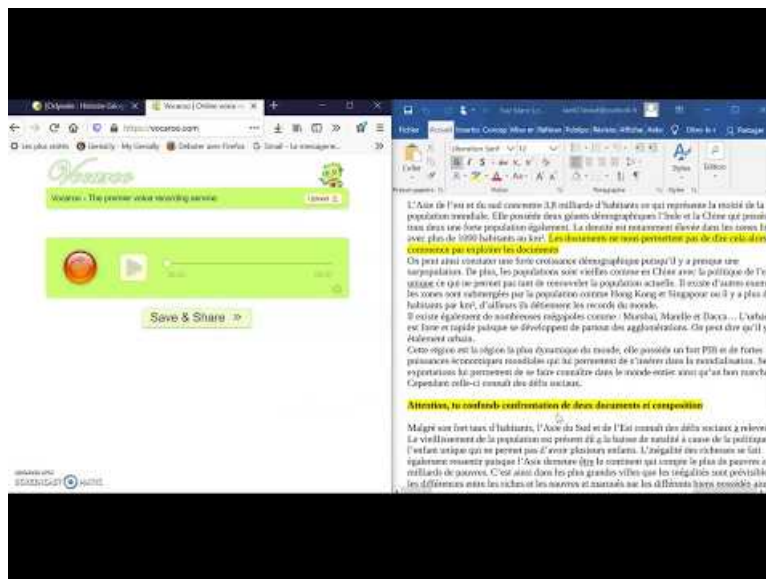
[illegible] | Vocaroo | Online voice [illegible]

https://vocaroo.com

Les plus visités · Genially · My Genially · Débuter avec Firefox · Gmail – La messagerie...

Vocaroo

Vocaroo - The premier voice recording service

Upload

00:00 | 00:00

Save & Share »

RECORDED WITH SCREENCAST-O-MATIC

Fichier | Accueil | Insertion | Conception | Mise en page | Références | Publipostage | Révision | Affichage | Aide | Dites-le-nous | Partager

Coller | Presse-papiers | Police | Paragraphe | Styles | Édition

L'Asie de l'est et du sud concentre 3,8 milliards d'habitants ce qui représente la moitié de la population mondiale. Elle possède deux géants démographiques l'Inde et la Chine qui possèdent tous deux une forte population également. La densité est notamment élevée dans les zones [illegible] avec plus de 1000 habitants au km². Les documents ne nous permettent pas de dire cela direct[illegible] commence par exploiter les documents

On peut ainsi constater une forte croissance démographique puisqu'il y a presque une surpopulation. De plus, les populations sont vieillies comme en Chine avec la politique de l'enfant unique ce qui ne permet pas tant de renouveler la population actuelle. Il existe d'autres exem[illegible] les zones sont submergées par la population comme Hong Kong et Singapour où il y a plus de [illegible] habitants par km², d'ailleurs ils détiennent les records du monde.

Il existe également de nombreuses mégapoles comme : Mumbai, Manille et Dacca… L'urbani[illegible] est forte et rapide puisque se développent de partout des agglomérations. On peut dire qu'il y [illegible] étalement urbain.

Cette région est la région la plus dynamique du monde, elle possède un fort PIB et de fortes puissances économiques mondiales qui lui permettent de s'insérer dans la mondialisation. Ses exportations lui permettent de se faire connaître dans le monde entier ainsi qu'un bon marché. Cependant celle-ci connaît des défis sociaux.

Attention, tu confonds confrontation de deux documents et composition

Malgré son fort taux d'habitants, l'Asie du Sud et de l'Est connaît des défis sociaux à relever. Le vieillissement de la population est présent dû à la baisse de natalité à cause de la politique de l'enfant unique qui ne permet pas d'avoir plusieurs enfants. L'inégalité des richesses se fait également ressentir puisque l'Asie demeure être le continent qui compte le plus de pauvres avec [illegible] milliards de pauvres. C'est ainsi dans les plus grandes villes que les inégalités sont prévisibles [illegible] les différences entre les riches et les pauvres et marqués sur les différents lieux possédés ain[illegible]